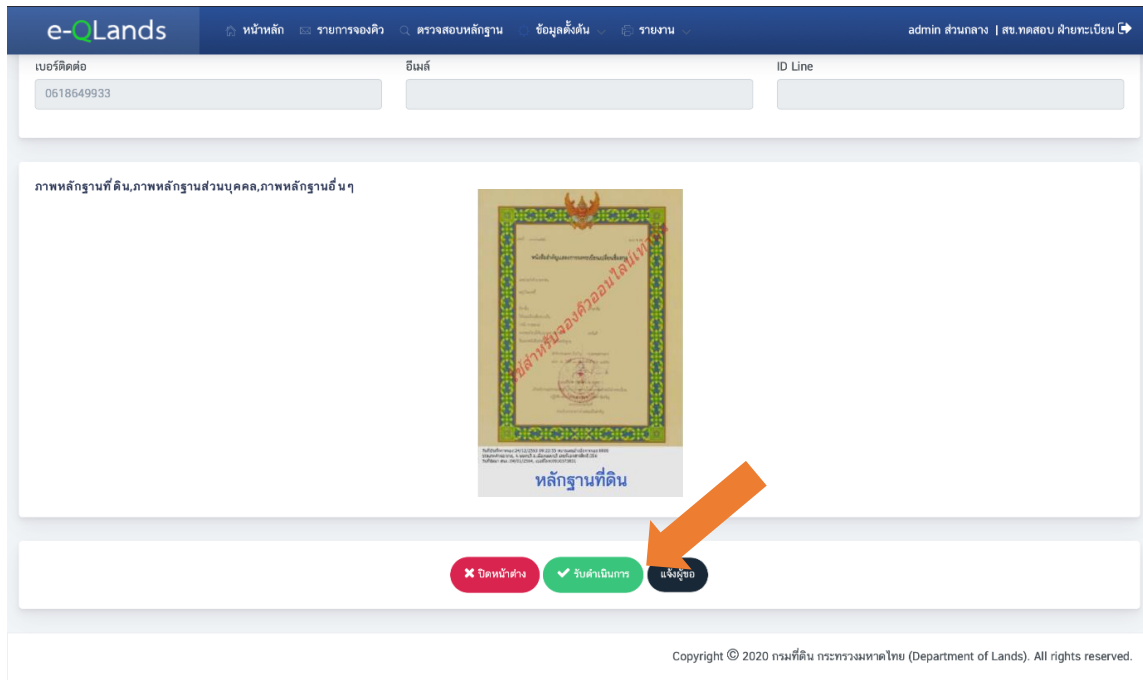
e-QLands

หน้าหลัก รายการจองคิว ตรวจสอบหลักฐาน ข้อมูลตั้งต้น รายงาน

admin ส่วนกลาง | สข.ทดสอบ ฝ่ายทะเบียน

เบอร์ติดต่อ

0618649933

อีเมล์

ID Line

ภาพหลักฐานที่ดิน,ภาพหลักฐานส่วนบุคคล,ภาพหลักฐานอื่นๆ

ใช้สำหรับจองคิวออนไลน์เท่านั้น

หลักฐานที่ดิน

ปิดหน้าต่าง

รับดำเนินการ

แจ้งผู้ขอ

Copyright © 2020 กรมที่ดิน กระทรวงมหาดไทย (Department of Lands). All rights reserved.